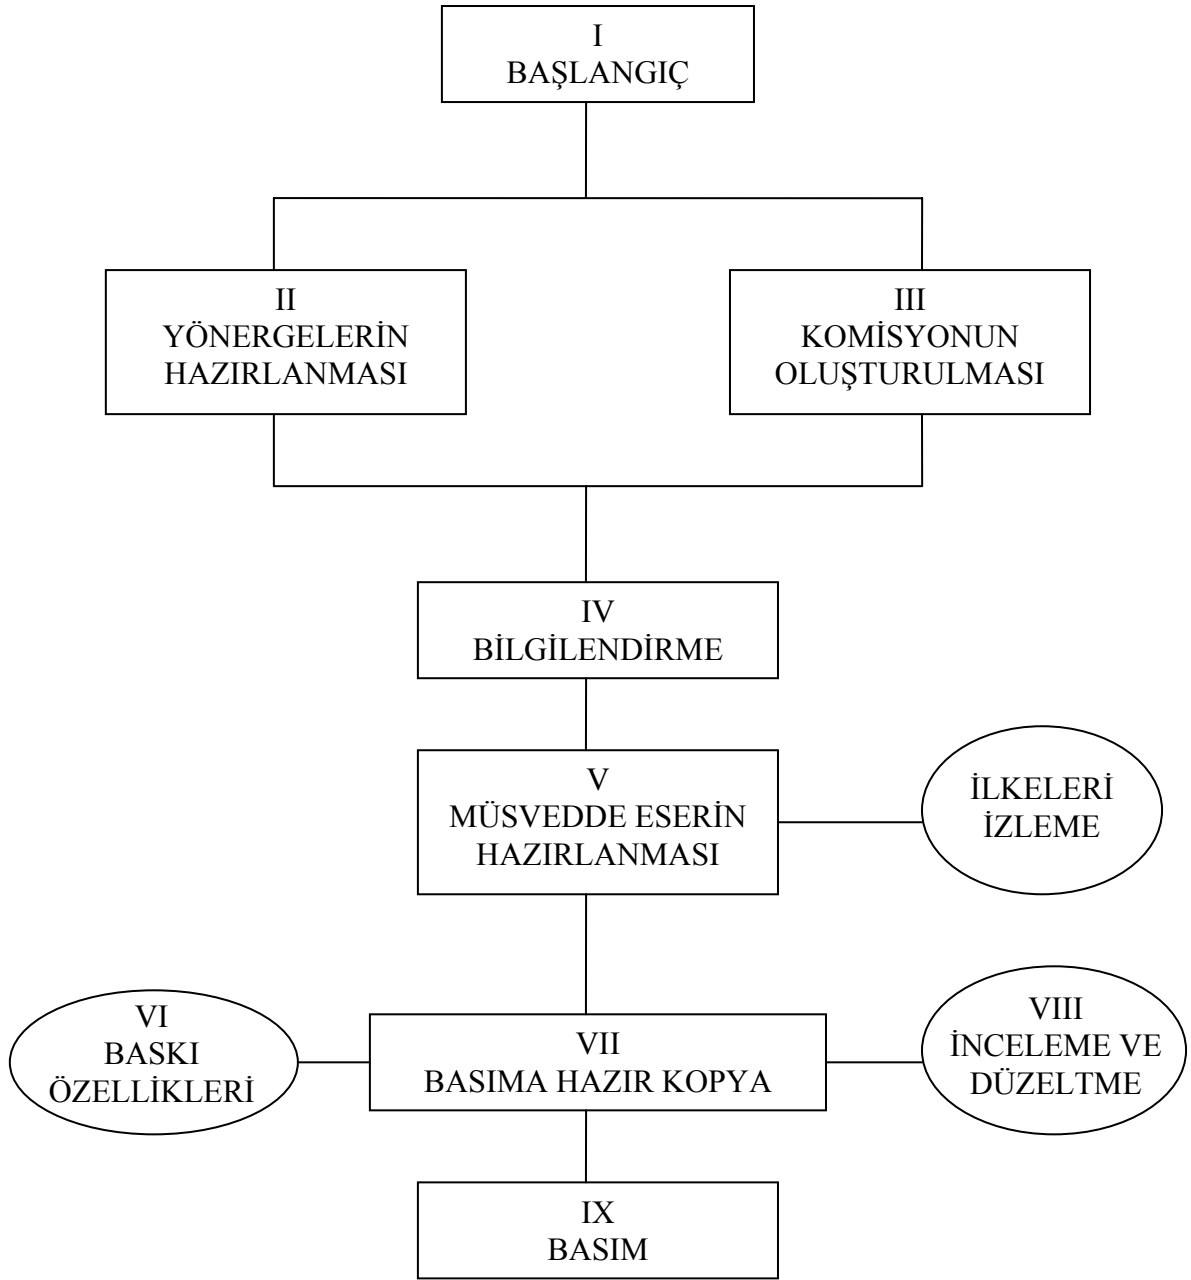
I
BAŞLANGIÇ

II
YÖNERGELERİN
HAZIRLANMASI

III
KOMİSYONUN
OLUŞTURULMASI

IV
BİLGİLENDİRME

V
MÜSVEDDE ESERİN
HAZIRLANMASI

İLKELERİ
İZLEME

VI
BASKI
ÖZELLİKLERİ

VII
BASIMA HAZIR KOPYA

VIII
İNCELEME VE
DÜZELTME

IX
BASIM